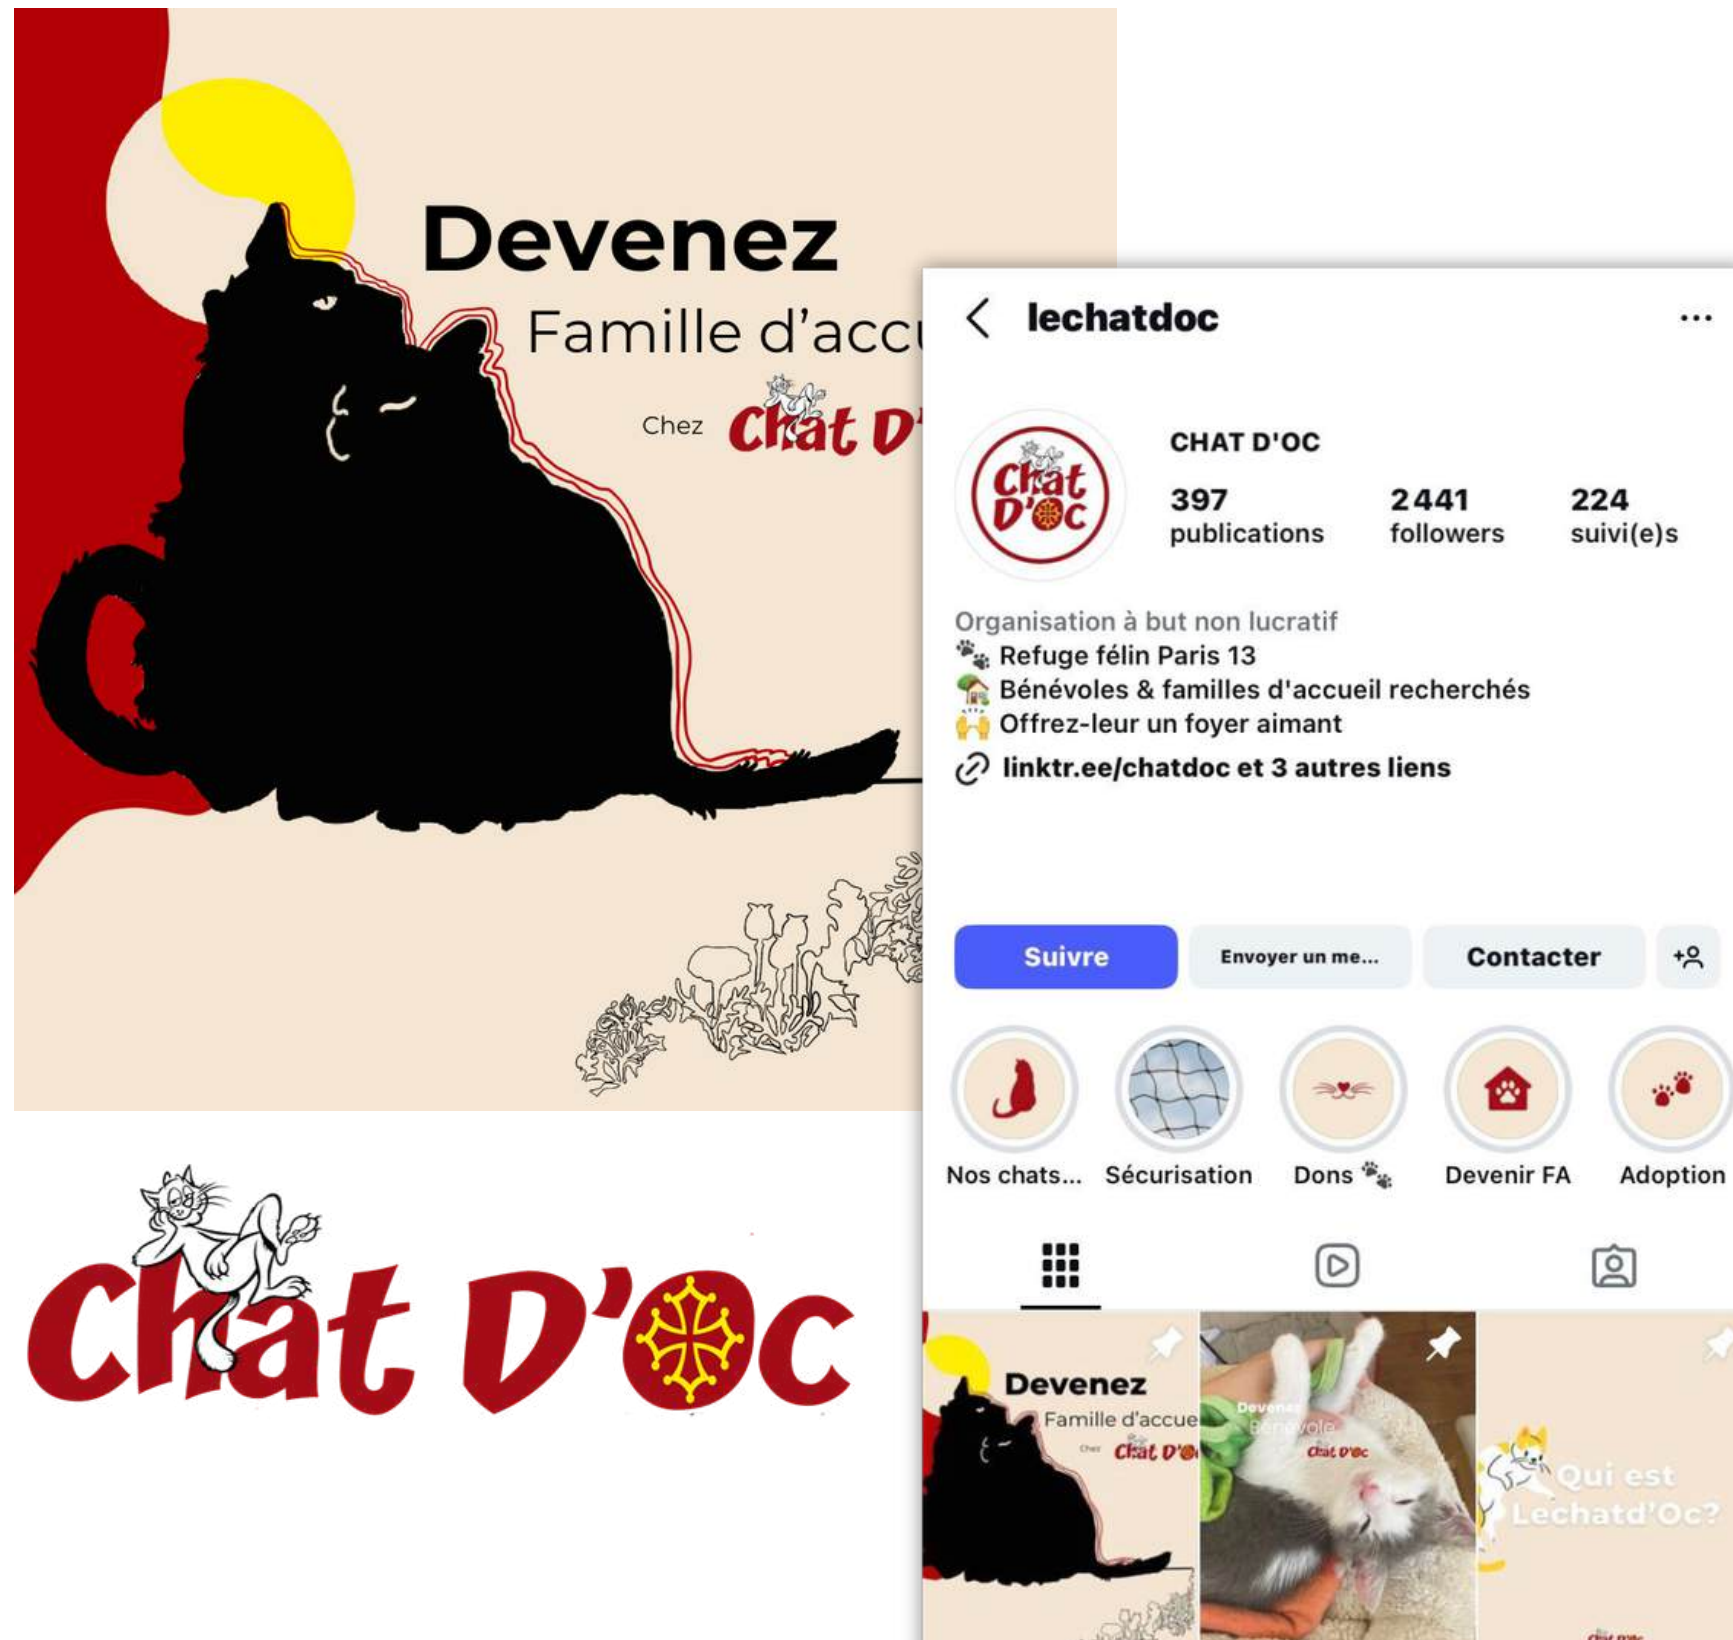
Devenez
Famille d'accu
Chez Chat D'

lechatdoc

Chat D'oc

CHAT D'OC
397 publications
2 441 followers
224 suivi(e)s

Organisation à but non lucratif
Refuge félin Paris 13
Bénévoles & familles d'accueil recherchés
Offrez-leur un foyer aimant
linktr.ee/chatdoc et 3 autres liens

Suivre
Envoyer un me...
Contacter

Nos chats...
Sécurisation
Dons
Devenir FA
Adoption

Devenez
Famille d'accue
Chez Chat D'

Devenez
Bénévole
Chat D'oc

Qui est
Lechatd'Oc?

Chat D'Oc